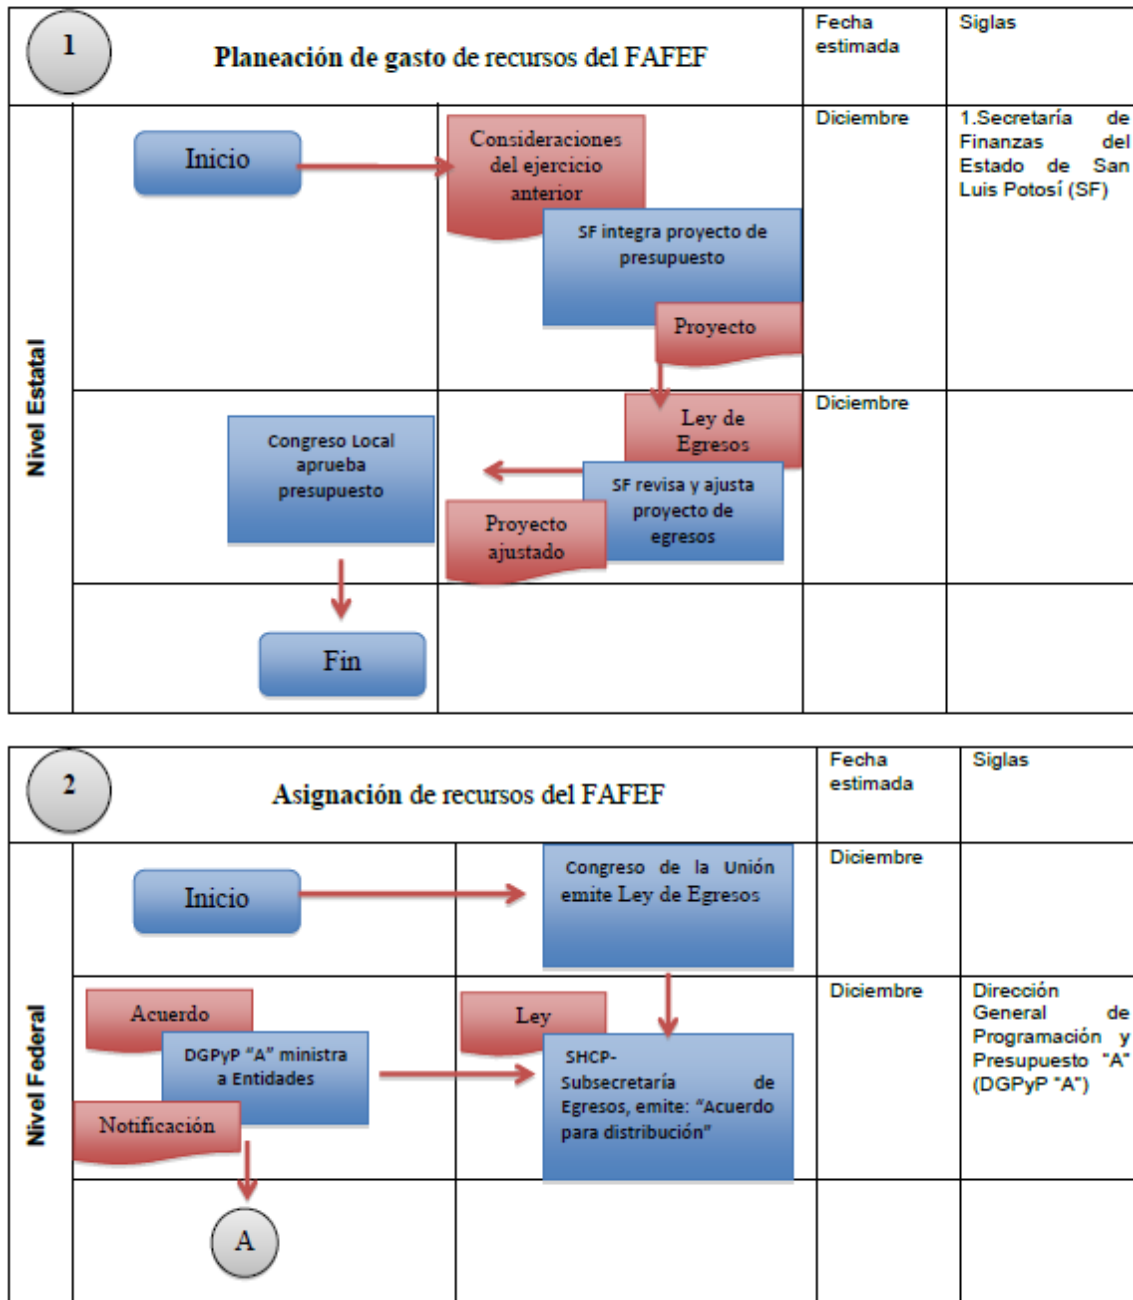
1

Planeación de gasto de recursos del FAFEF

Fecha estimada

Siglas

Nivel Estatal

Inicio

Consideraciones del ejercicio anterior

SF integra proyecto de presupuesto

Proyecto

Diciembre

1.Secretaría de Finanzas del Estado de San Luis Potosí (SF)

Ley de Egresos

Congreso Local aprueba presupuesto

SF revisa y ajusta proyecto de egresos

Proyecto ajustado

Diciembre

Fin

2

Asignación de recursos del FAFEF

Fecha estimada

Siglas

Nivel Federal

Inicio

Congreso de la Unión emite Ley de Egresos

Diciembre

Acuerdo

DGPyP "A" ministra a Entidades

Notificación

Ley

SHCP-Subsecretaría de Egresos, emite: "Acuerdo para distribución"

Diciembre

Dirección General de Programación y Presupuesto "A" (DGPyP "A")

A